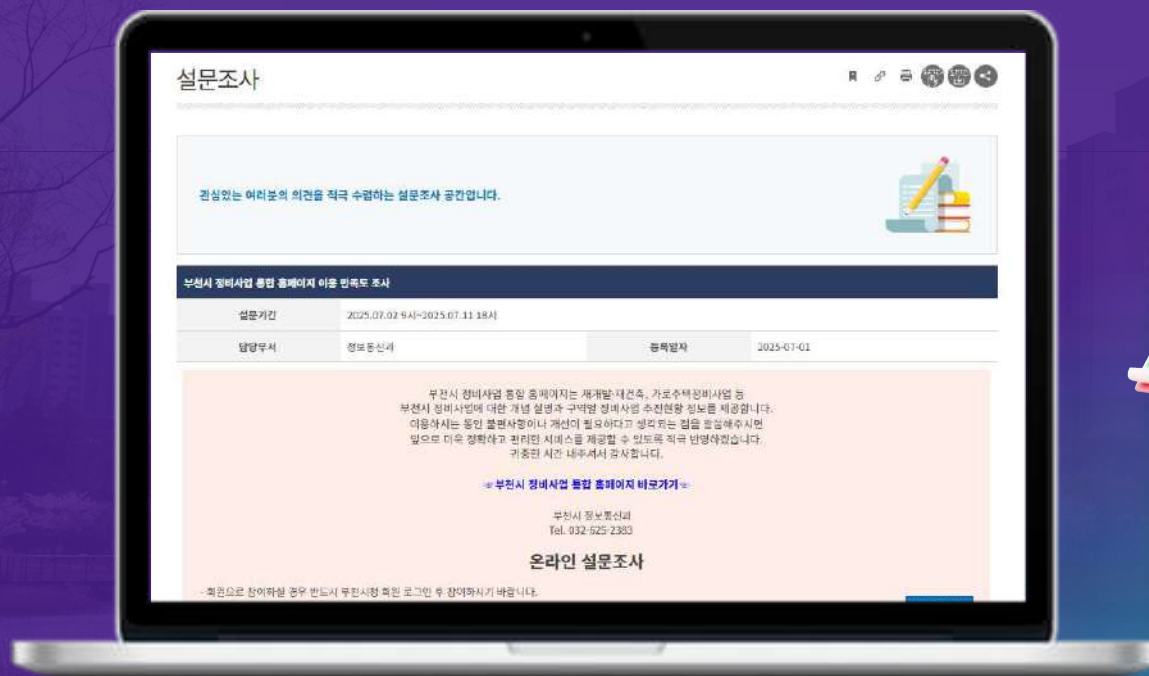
설문조사

관심있는 여러분의 의견을 적극 수렴하는 설문조사 공간입니다.

부천시 정비사업 통합 홈페이지 이용 만족도 조사

| 설문기간 | 2025.07.02 9시~2025.07.11 18시 | | |
|---|---|---|---|
| 담당부서 | 정보통신과 | 등록일자 | 2025-07-01 |

부천시 정비사업 통합 홈페이지는 재개발·재건축, 가로주택정비사업 등 부천시 정비사업에 대한 개념 설명과 구역별 정비사업 추진현황 정보를 제공합니다. 이용하시는 동안 불편사항이나 개선이 필요하다고 생각되는 점을 응답해주시면 앞으로 더욱 정확하고 편리한 서비스를 제공할 수 있도록 적극 반영하겠습니다. 귀중한 시간 내주셔서 감사합니다.

☞부천시 정비사업 통합 홈페이지 바로가기☜

부천시 정보통신과
Tel. 032-625-2383

온라인 설문조사

- 회원으로 참여하실 경우 반드시 부천시청 회원 로그인 후 참여하시기 바랍니다.